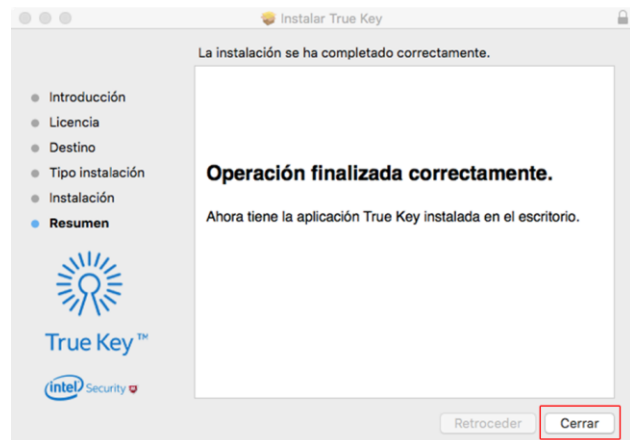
Instalar True Key

La instalación se ha completado correctamente.

Introducción
Licencia
Destino
Tipo instalación
Instalación
Resumen

True Key™

intel Security

Operación finalizada correctamente.

Ahora tiene la aplicación True Key instalada en el escritorio.

Retroceder
Cerrar